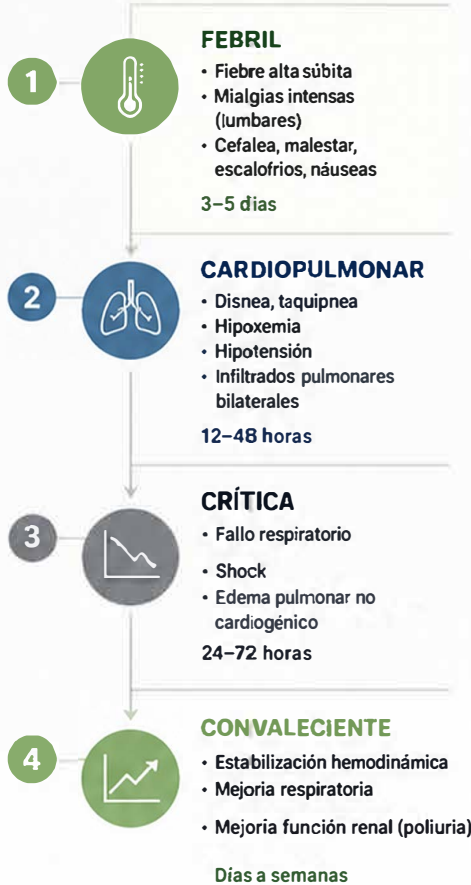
1

FEBRIL

- Fiebre alta súbita
- Mialgias intensas (lumbares)
- Cefalea, malestar, escalofrios, náuseas

3–5 dias

2

CARDIOPULMONAR

- Disnea, taquipnea
- Hipoxemia
- Hipotensión
- Infiltrados pulmonares bilaterales

12–48 horas

3

CRÍTICA

- Fallo respiratorio
- Shock
- Edema pulmonar no cardiogénico

24–72 horas

4

CONVALECIENTE

- Estabilización hemodinámica
- Mejoria respiratoria
- Mejoria función renal (poliuria)

Días a semanas